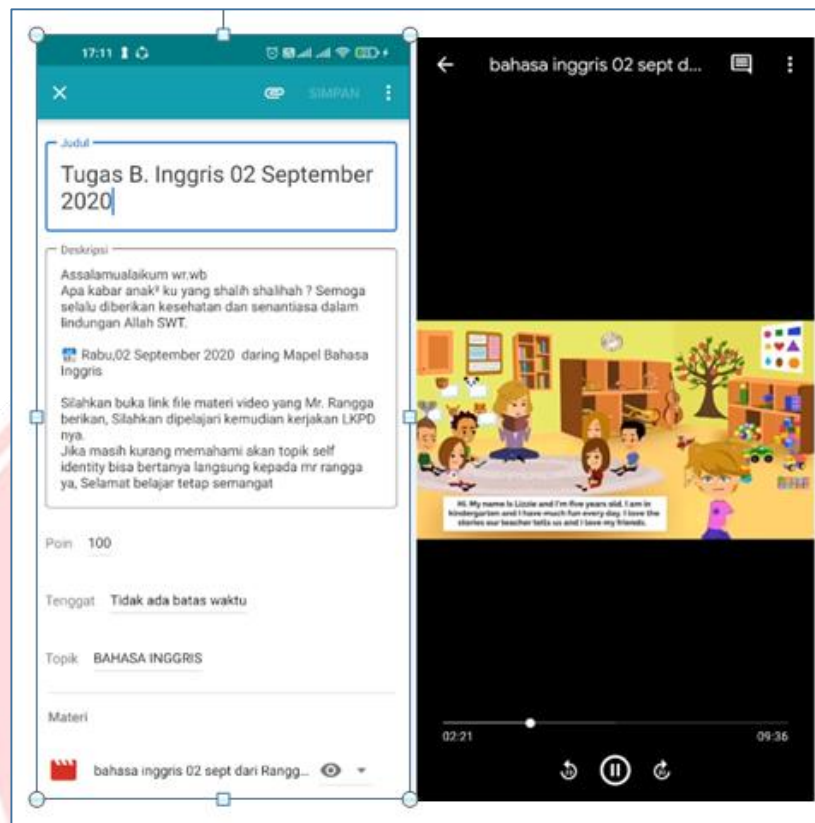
17:11

SIMPAN

Judul
Tugas B. Inggris 02 September 2020

Deskripsi
Assalamualaikum wr.wb
Apa kabar anak² ku yang shalih shalihah ? Semoga selalu diberikan kesehatan dan senantiasa dalam lindungan Allah SWT.

Rabu,02 September 2020 daring Mapel Bahasa Inggris

Silahkan buka link file materi video yang Mr. Rangga berikan, Silahkan dipelajari kemudian kerjakan LKPD nya.
Jika masih kurang memahami akan topik self identity bisa bertanya langsung kepada mr rangga ya, Selamat belajar tetap semangat

Poin 100

Tenggat Tidak ada batas waktu

Topik BAHASA INGGRIS

Materi

bahasa inggris 02 sept dari Rangg...

bahasa inggris 02 sept d...

Hi. My name is Lizzie and I'm five years old. I am in kindergarten and I have much fun every day. I love the stories our teacher tells us and I love my friends.

02:21
09:36